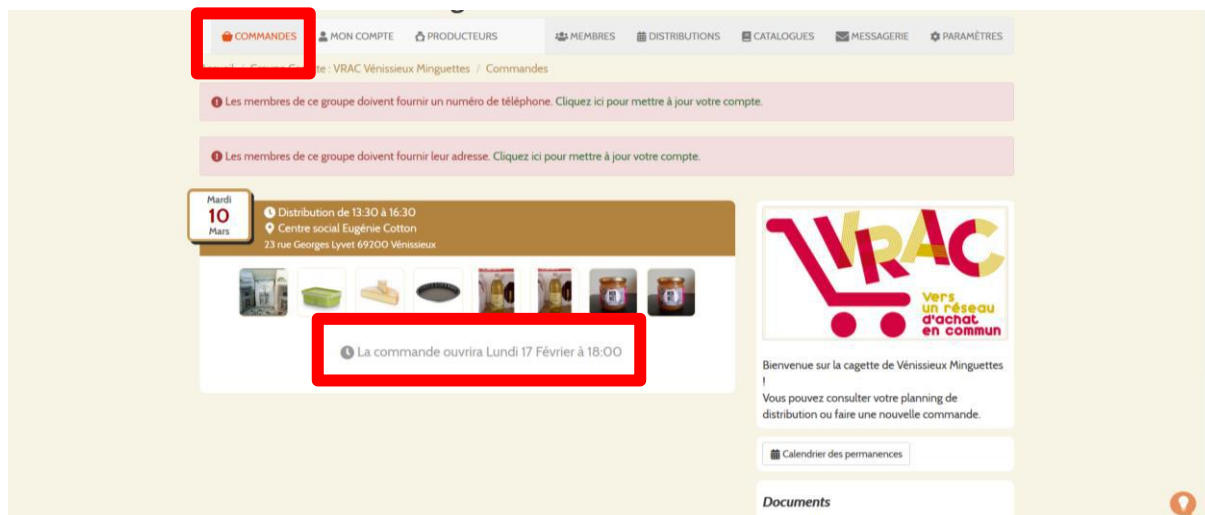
COMMANDES | MON COMPTE | PRODUCTEURS | MEMBRES | DISTRIBUTIONS | CATALOGUES | MESSAGERIE | PARAMÈTRES

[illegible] : VRAC Vénissieux Minguettes / Commandes

Les membres de ce groupe doivent fournir un numéro de téléphone. Cliquez ici pour mettre à jour votre compte.

Les membres de ce groupe doivent fournir leur adresse. Cliquez ici pour mettre à jour votre compte.

Mardi
10
Mars

Distribution de 13:30 à 16:30
Centre social Eugénie Cotton
23 rue Georges Lyvet 69200 Vénissieux

La commande ouvrira Lundi 17 Février à 18:00

VRAC
Vers un réseau d'achat en commun

Bienvenue sur la cagette de Vénissieux Minguettes !
Vous pouvez consulter votre planning de distribution ou faire une nouvelle commande.

Calendrier des permanences

Documents